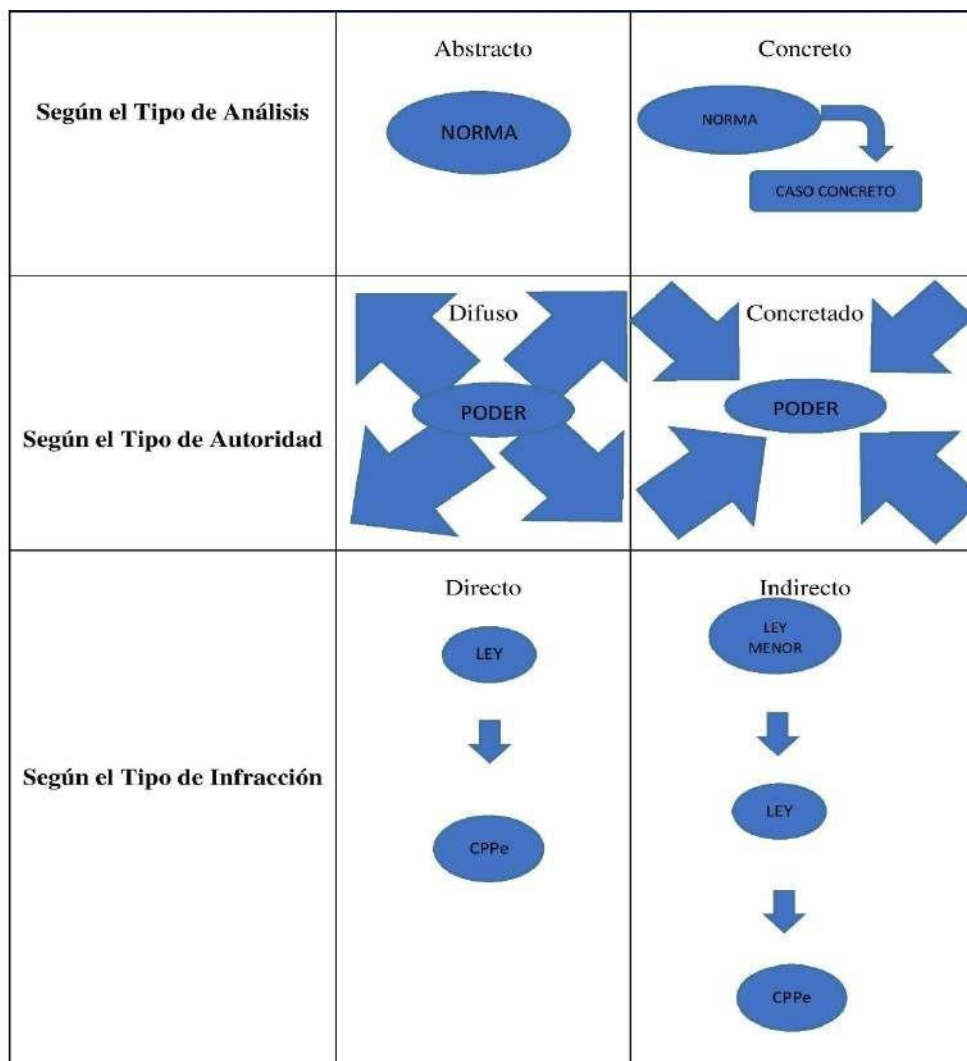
| | | |
|---|---|---|
| **Según el Tipo de Análisis** | Abstracto NORMA | Concreto NORMA CASO CONCRETO |
| **Según el Tipo de Autoridad** | Difuso PODER | Concretado PODER |
| **Según el Tipo de Infracción** | Directo LEY CPPe | Indirecto LEY MENOR LEY CPPe |